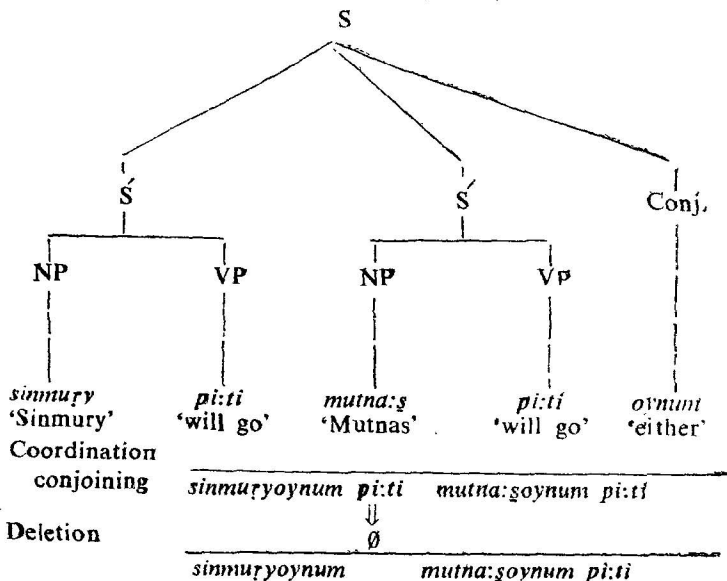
S

Ś

Ś

Conj.

NP

VP

NP

VP

sinmuṛy
'Sinmury'

pi:ti
'will go'

mutna:ş
'Mutnas'

pi:ti
'will go'

oynum
'either'

Coordination conjoining

sinmuṛyoynum pi:ti mutna:şoynum pi:ti

Deletion

⇓
ø

sinmuṛyoynum mutna:şoynum pi:ti